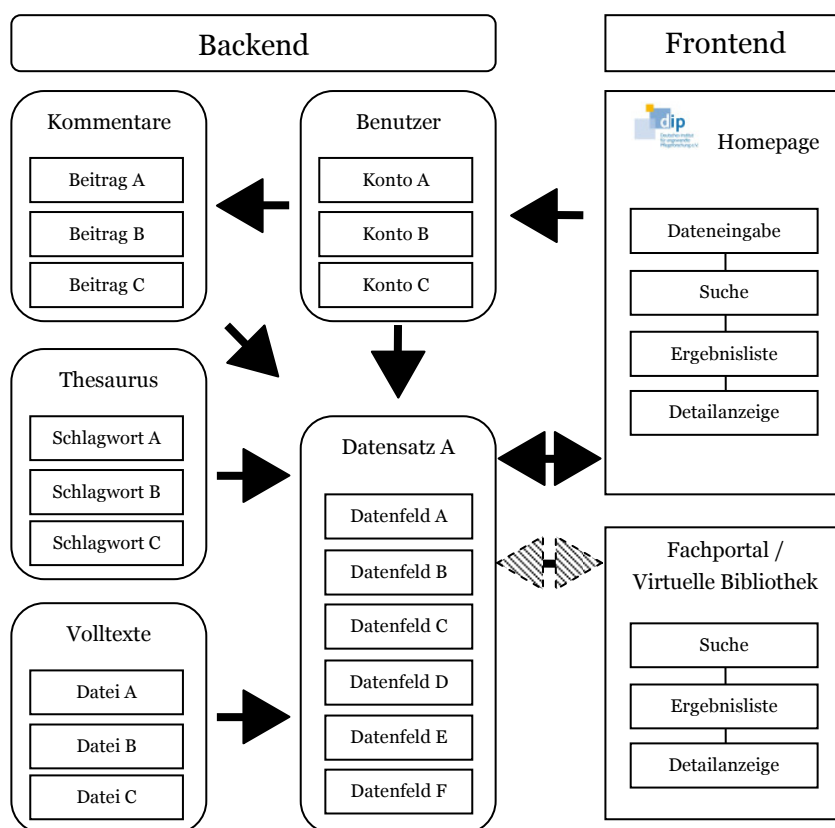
Backend

Frontend

Kommentare

Beitrag A

Beitrag B

Beitrag C

Benutzer

Konto A

Konto B

Konto C

dip

Homepage

Dateneingabe

Suche

Ergebnisliste

Detailanzeige

Thesaurus

Schlagwort A

Schlagwort B

Schlagwort C

Datensatz A

Datenfeld A

Datenfeld B

Datenfeld C

Datenfeld D

Datenfeld E

Datenfeld F

Fachportal / Virtuelle Bibliothek

Suche

Ergebnisliste

Detailanzeige

Volltexte

Datei A

Datei B

Datei C